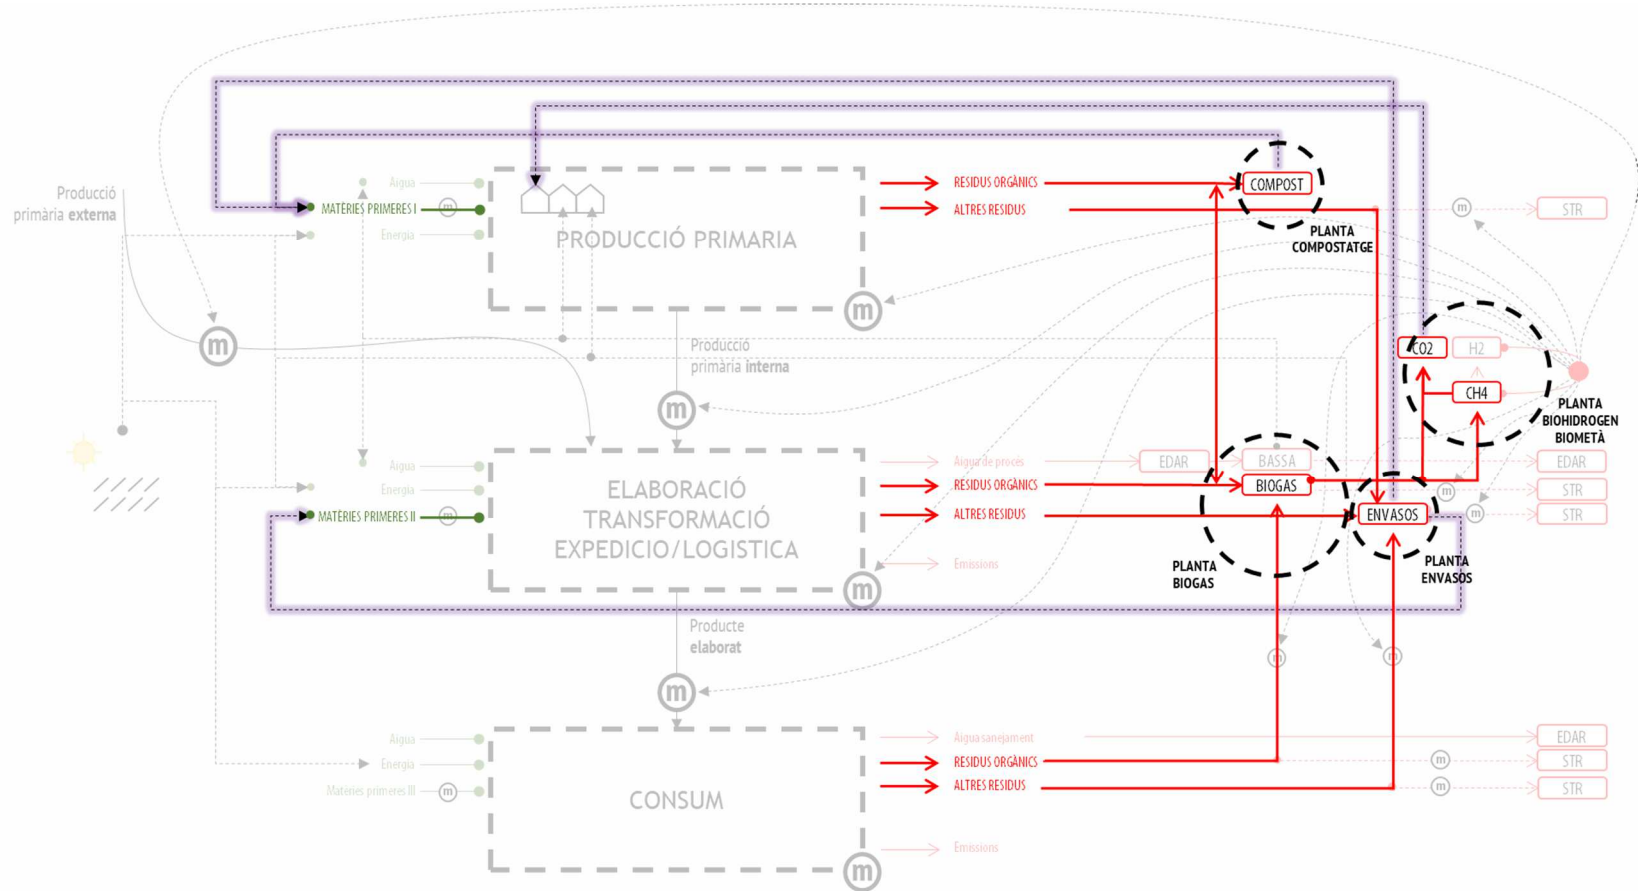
Producció primària externa

MATÈRIES PRIMERES I
Aigua
Energia

PRODUCCIÓ PRIMARIA

RESIDUS ORGÀNICS
ALTRES RESIDUS

COMPOST
PLANTA COMPOSTATGE

STR

Producció primària interna

CO2
H2
CH4
PLANTA BIOHIDROGEN BIOMETÀ

Aigua
Energia
MATÈRIES PRIMERES II

ELABORACIÓ TRANSFORMACIÓ EXPEDICIO/LOGISTICA

Aigua de procés
RESIDUS ORGÀNICS
ALTRES RESIDUS
Emissions

EDAR
BASSA
BIOGAS
ENVASOS
EDAR
STR
STR

PLANTA BIOGAS
PLANTA ENVASOS

Producte elaborat

Aigua
Energia
Matèries primeres III

CONSUM

Aigua sanejament
RESIDUS ORGÀNICS
ALTRES RESIDUS
Emissions

EDAR
STR
STR

m